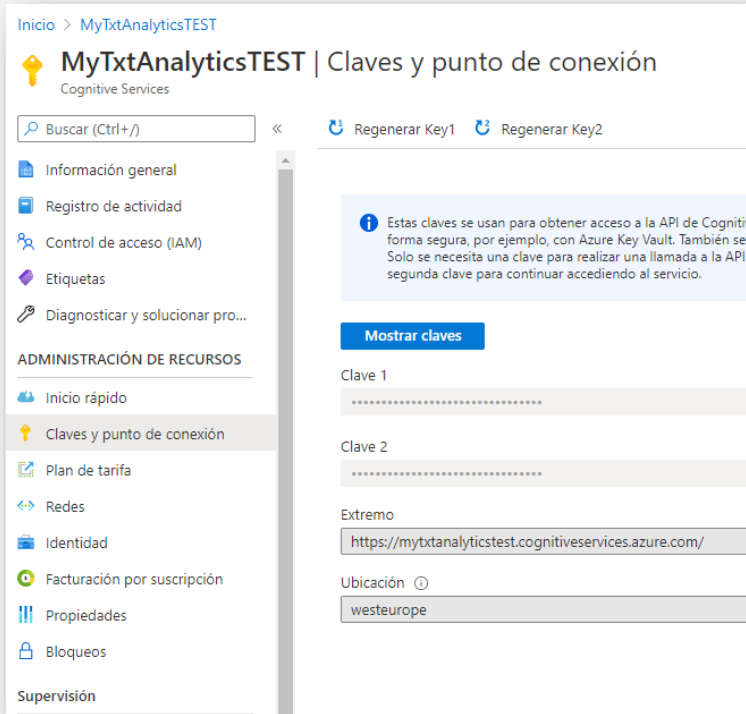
Inicio > MyTxtAnalyticsTEST

MyTxtAnalyticsTEST | Claves y punto de conexión
Cognitive Services

Buscar (Ctrl+/) «

Información general
Registro de actividad
Control de acceso (IAM)
Etiquetas
Diagnosticar y solucionar pro...

ADMINISTRACIÓN DE RECURSOS

Inicio rápido
Claves y punto de conexión
Plan de tarifa
Redes
Identidad
Facturación por suscripción
Propiedades
Bloqueos

Supervisión

Regenerar Key1 Regenerar Key2

Estas claves se usan para obtener acceso a la API de Cogniti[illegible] forma segura, por ejemplo, con Azure Key Vault. También se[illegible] Solo se necesita una clave para realizar una llamada a la API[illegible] segunda clave para continuar accediendo al servicio.

Mostrar claves

Clave 1
••••••••••••••••••••••••••••••••

Clave 2
••••••••••••••••••••••••••••••••

Extremo
https://mytxtanalyticstest.cognitiveservices.azure.com/

Ubicación ⓘ
westeurope